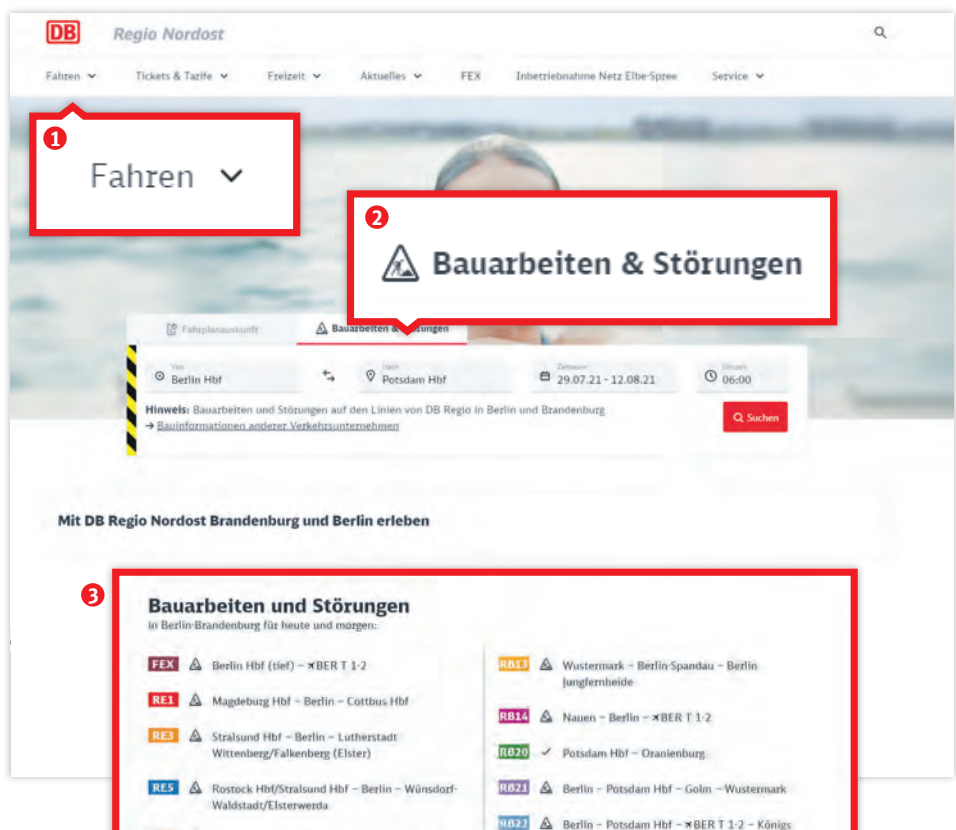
DB Regio Nordost

Fahren Tickets & Tarife Freizeit Aktuelles FEX Inbetriebnahme Netz Elbe-Spree Service

1
Fahren

2
Bauarbeiten & Störungen

Fahrplanauskunft Bauarbeiten & Störungen

Von Berlin Hbf
Nach Potsdam Hbf
Zeitraum 29.07.21 - 12.08.21
Uhrzeit 06:00

Hinweis: Bauarbeiten und Störungen auf den Linien von DB Regio in Berlin und Brandenburg
→ Bauinformationen anderer Verkehrsunternehmen

Suchen

Mit DB Regio Nordost Brandenburg und Berlin erleben

3
Bauarbeiten und Störungen
in Berlin-Brandenburg für heute und morgen:

FEX Berlin Hbf (tief) – BER T 1-2
RE1 Magdeburg Hbf – Berlin – Cottbus Hbf
RE3 Stralsund Hbf – Berlin – Lutherstadt Wittenberg/Falkenberg (Elster)
RE5 Rostock Hbf/Stralsund Hbf – Berlin – Wünsdorf-Waldstadt/Elsterwerda

RB13 Wustermark – Berlin-Spandau – Berlin Jungfernheide
RB14 Nauen – Berlin – BER T 1-2
RB20 Potsdam Hbf – Oranienburg
RB21 Berlin – Potsdam Hbf – Golm – Wustermark
RB22 Berlin – Potsdam Hbf – BER T 1-2 – Königs